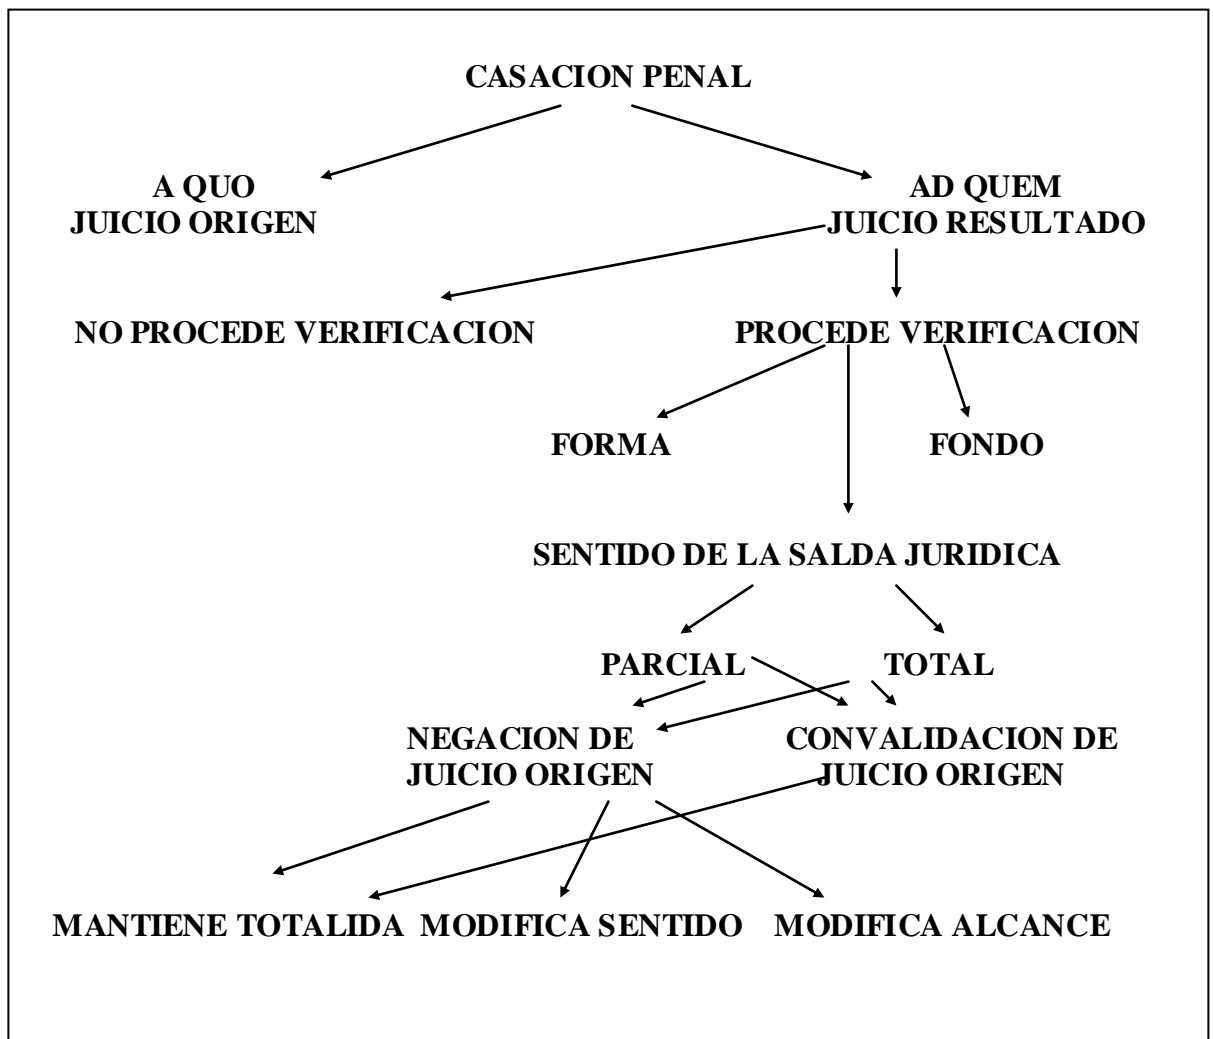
CASACION PENAL

A QUO
JUICIO ORIGEN

AD QUEM
JUICIO RESULTADO

NO PROCEDE VERIFICACION

PROCEDE VERIFICACION

FORMA

FONDO

SENTIDO DE LA SALDA JURIDICA

PARCIAL

TOTAL

NEGACION DE
JUICIO ORIGEN

CONVALIDACION DE
JUICIO ORIGEN

MANTIENE TOTALIDA

MODIFICA SENTIDO

MODIFICA ALCANCE